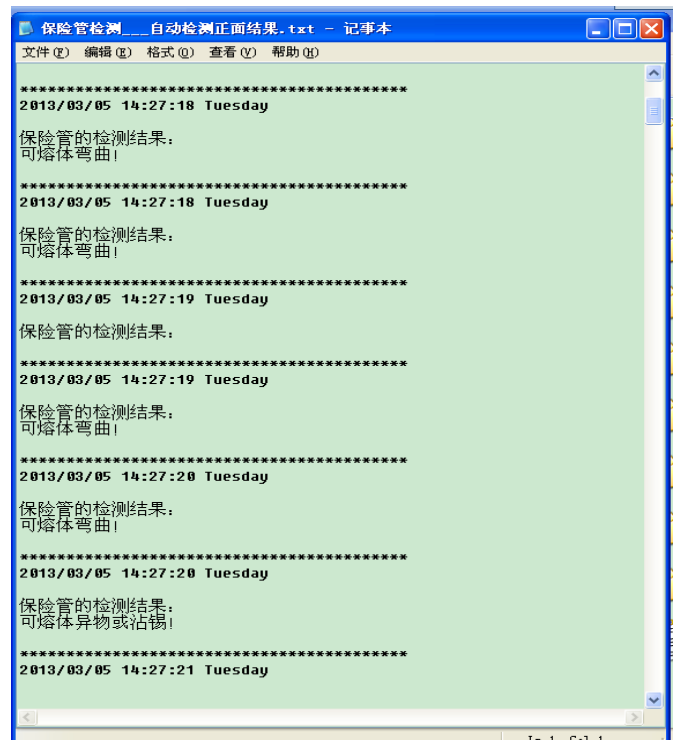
保险管检测___自动检测正面结果.txt - 记事本

文件(F) 编辑(E) 格式(O) 查看(V) 帮助(H)

****************************************
2013/03/05 14:27:18 Tuesday

保险管的检测结果：
可熔体弯曲！

****************************************
2013/03/05 14:27:18 Tuesday

保险管的检测结果：
可熔体弯曲！

****************************************
2013/03/05 14:27:19 Tuesday

保险管的检测结果：

****************************************
2013/03/05 14:27:19 Tuesday

保险管的检测结果：
可熔体弯曲！

****************************************
2013/03/05 14:27:20 Tuesday

保险管的检测结果：
可熔体弯曲！

****************************************
2013/03/05 14:27:20 Tuesday

保险管的检测结果：
可熔体异物或沾锡！

****************************************
2013/03/05 14:27:21 Tuesday

Ln 1, Col 1